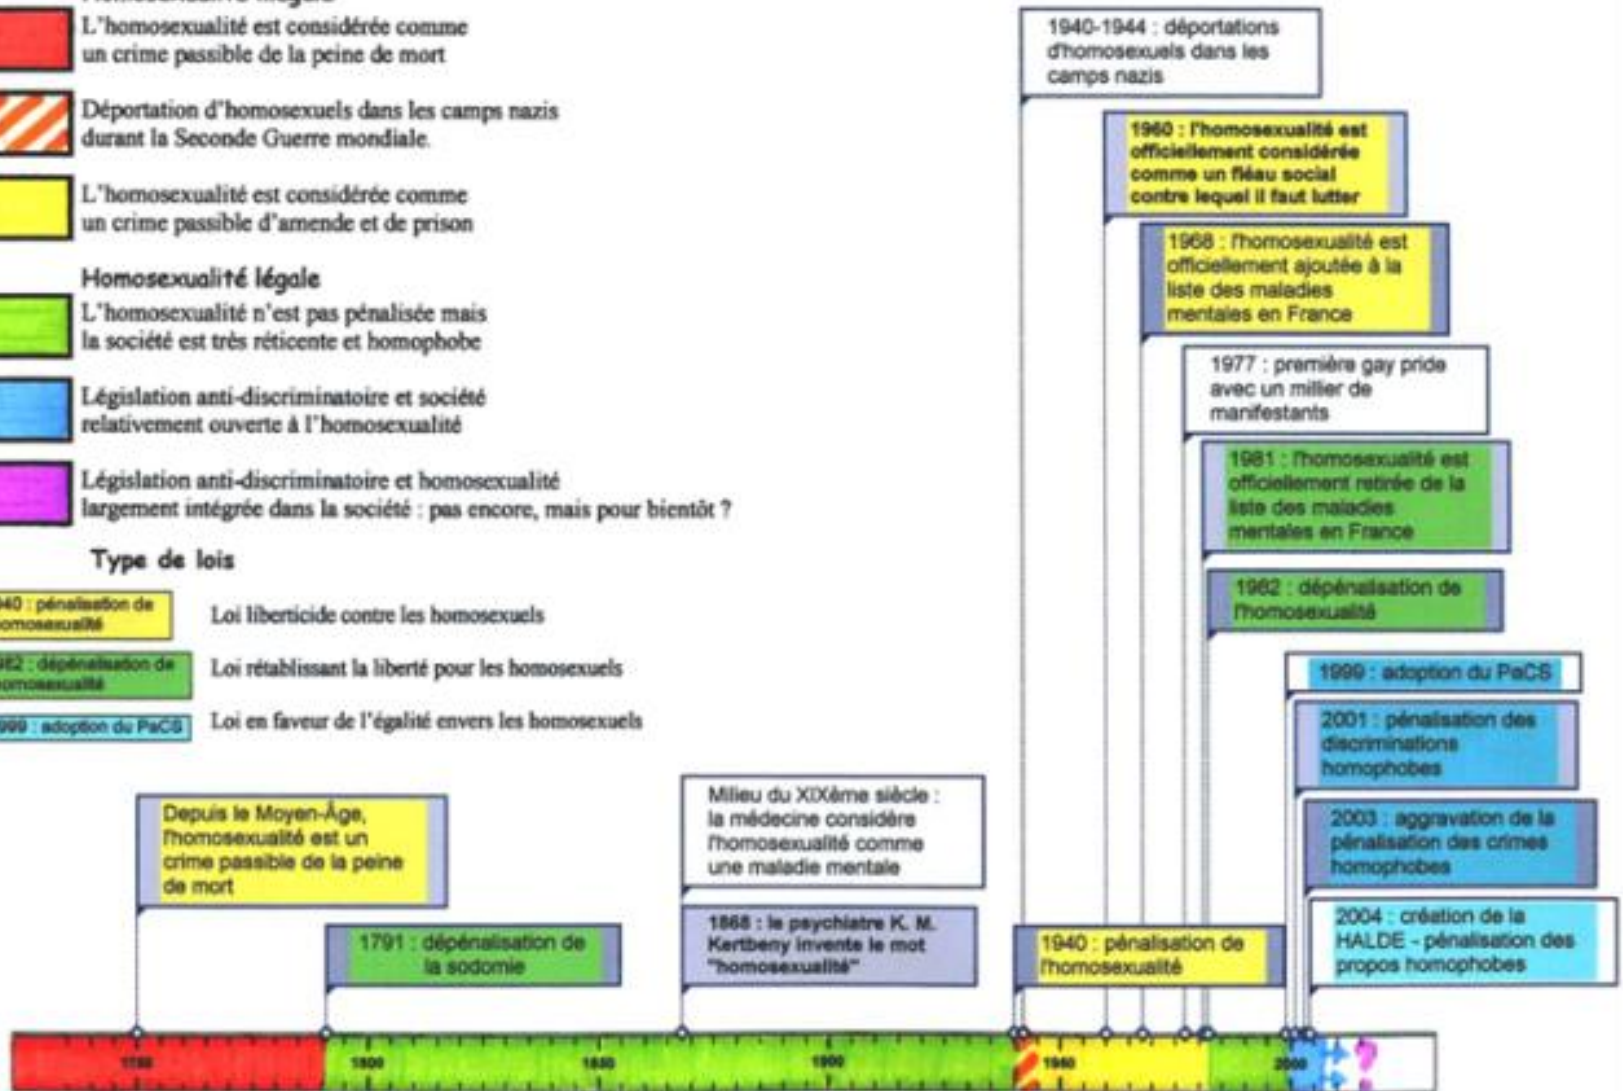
L'homosexualité est considérée comme un crime passible de la peine de mort

Déportation d'homosexuels dans les camps nazis durant la Seconde Guerre mondiale.

L'homosexualité est considérée comme un crime passible d'amende et de prison

Homosexualité légale

L'homosexualité n'est pas pénalisée mais la société est très réticente et homophobe

Législation anti-discriminatoire et société relativement ouverte à l'homosexualité

Législation anti-discriminatoire et homosexualité largement intégrée dans la société : pas encore, mais pour bientôt ?

Type de lois

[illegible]40 : pénalisation de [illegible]omosexualité — Loi liberticide contre les homosexuels

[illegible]82 : dépénalisation de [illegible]omosexualité — Loi rétablissant la liberté pour les homosexuels

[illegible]999 : adoption du PaCS — Loi en faveur de l'égalité envers les homosexuels

1940-1944 : déportations d'homosexuels dans les camps nazis

1960 : l'homosexualité est officiellement considérée comme un fléau social contre lequel il faut lutter

1968 : l'homosexualité est officiellement ajoutée à la liste des maladies mentales en France

1977 : première gay pride avec un millier de manifestants

1981 : l'homosexualité est officiellement retirée de la liste des maladies mentales en France

1982 : dépénalisation de l'homosexualité

1999 : adoption du PaCS

2001 : pénalisation des discriminations homophobes

2003 : aggravation de la pénalisation des crimes homophobes

2004 : création de la HALDE - pénalisation des propos homophobes

Depuis le Moyen-Âge, l'homosexualité est un crime passible de la peine de mort

1791 : dépénalisation de la sodomie

Milieu du XIXème siècle : la médecine considère l'homosexualité comme une maladie mentale

1868 : le psychiatre K. M. Kertbeny invente le mot "homosexualité"

1940 : pénalisation de l'homosexualité

1750 1800 1850 1900 1950 2000